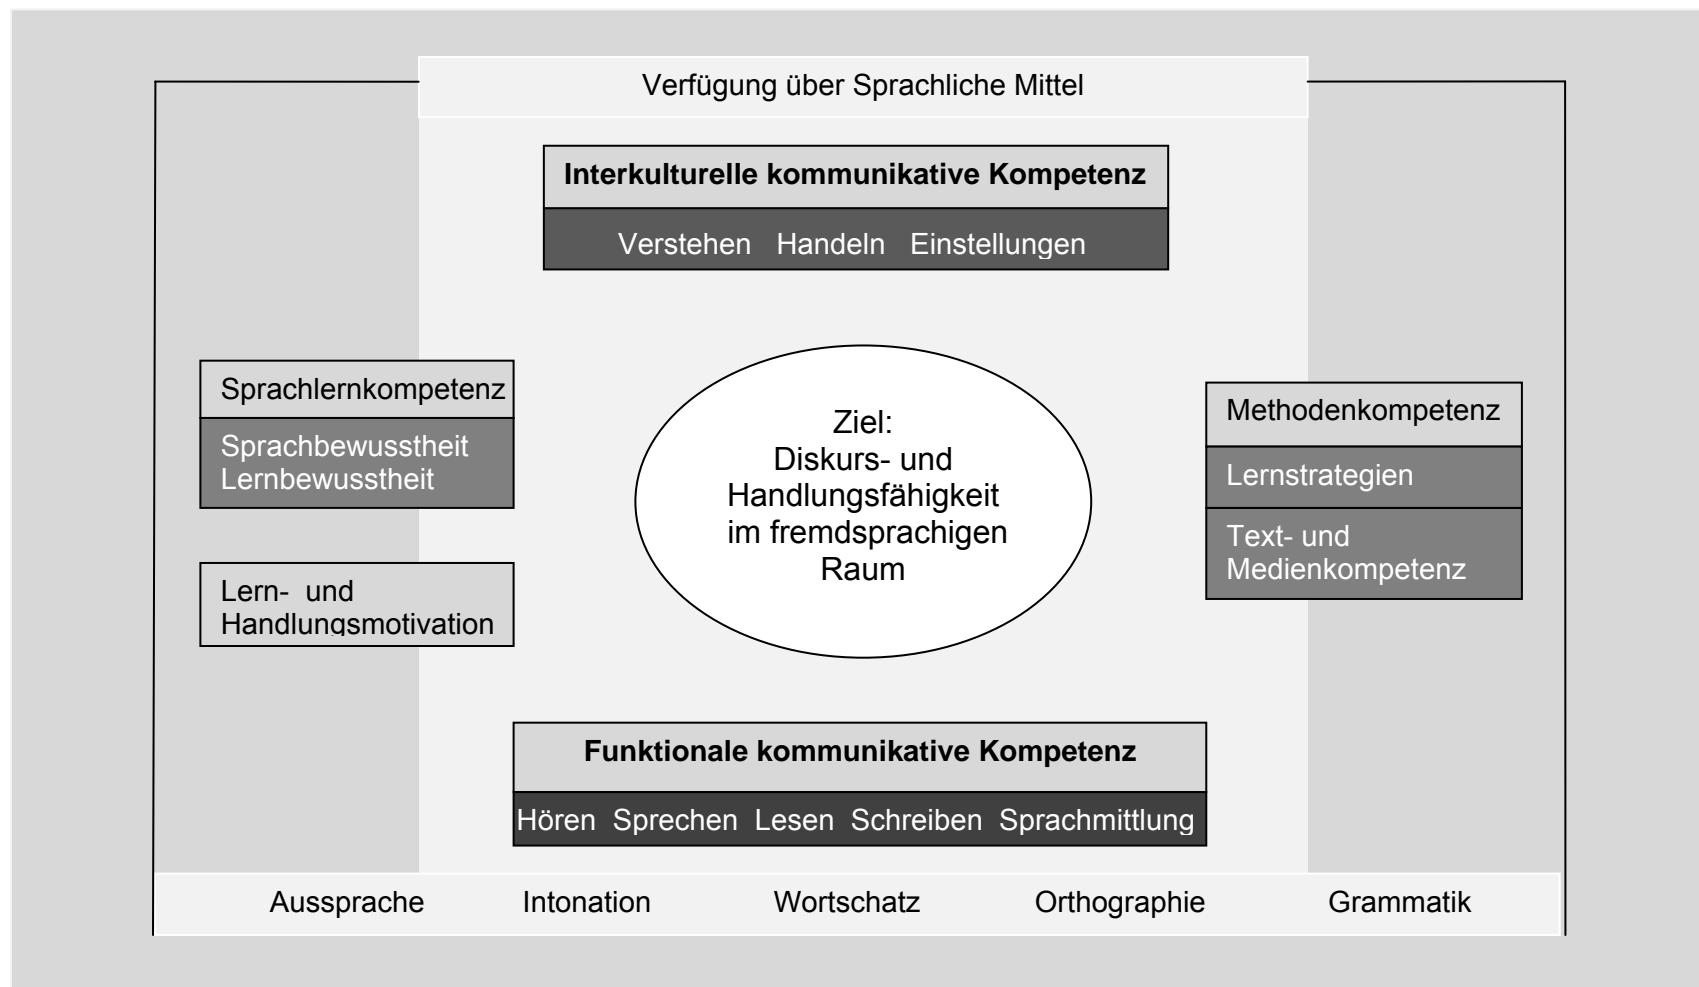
Verfügung über Sprachliche Mittel

**Interkulturelle kommunikative Kompetenz**

Verstehen Handeln Einstellungen

Sprachlernkompetenz

Sprachbewusstheit
Lernbewusstheit

Lern- und Handlungsmotivation

Ziel:
Diskurs- und Handlungsfähigkeit im fremdsprachigen Raum

Methodenkompetenz

Lernstrategien

Text- und Medienkompetenz

**Funktionale kommunikative Kompetenz**

Hören Sprechen Lesen Schreiben Sprachmittlung

Aussprache Intonation Wortschatz Orthographie Grammatik